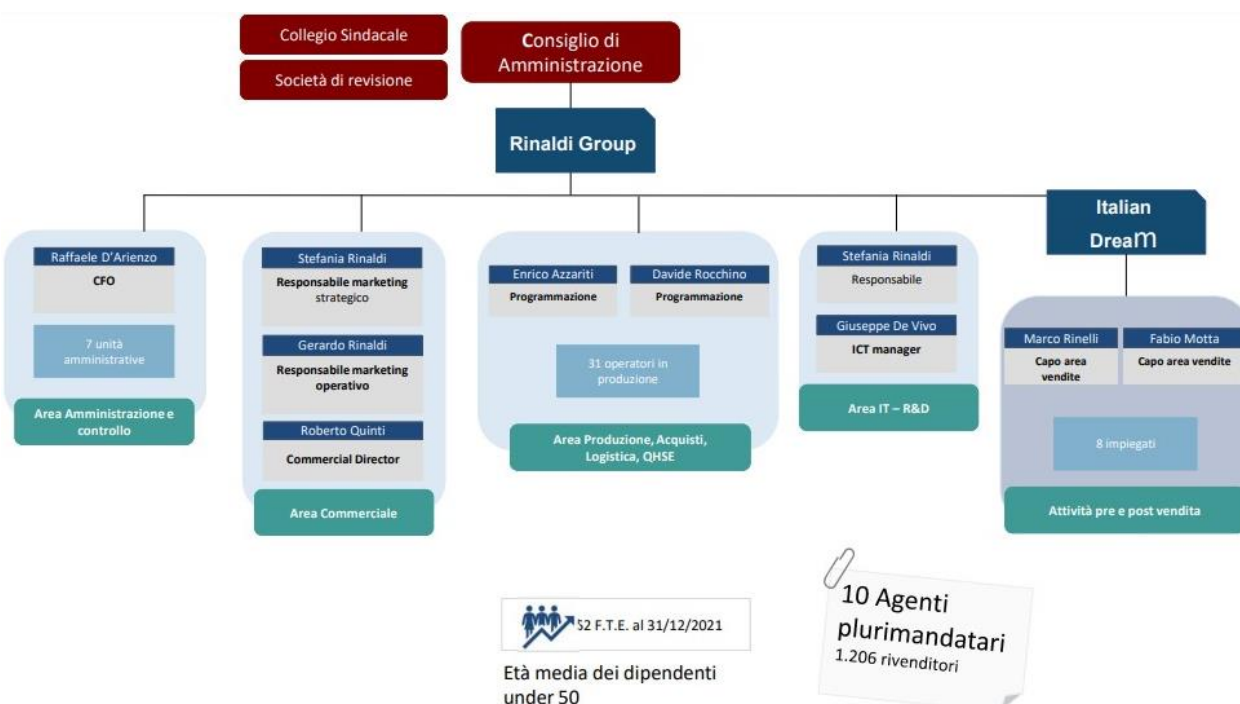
Collegio Sindacale

Società di revisione

Consiglio di Amministrazione

Rinaldi Group

Raffaele D'Arienzo
CFO

7 unità amministrative

Area Amministrazione e controllo

Stefania Rinaldi
Responsabile marketing strategico

Gerardo Rinaldi
Responsabile marketing operativo

Roberto Quinti
Commercial Director

Area Commerciale

Enrico Azzariti
Programmazione

Davide Rocchino
Programmazione

31 operatori in produzione

Area Produzione, Acquisti, Logistica, QHSE

Stefania Rinaldi
Responsabile

Giuseppe De Vivo
ICT manager

Area IT – R&D

Italian DreaM

Marco Rinelli
Capo area vendite

Fabio Motta
Capo area vendite

8 impiegati

Attività pre e post vendita

52 F.T.E. al 31/12/2021

Età media dei dipendenti under 50

10 Agenti plurimandatari
1.206 rivenditori